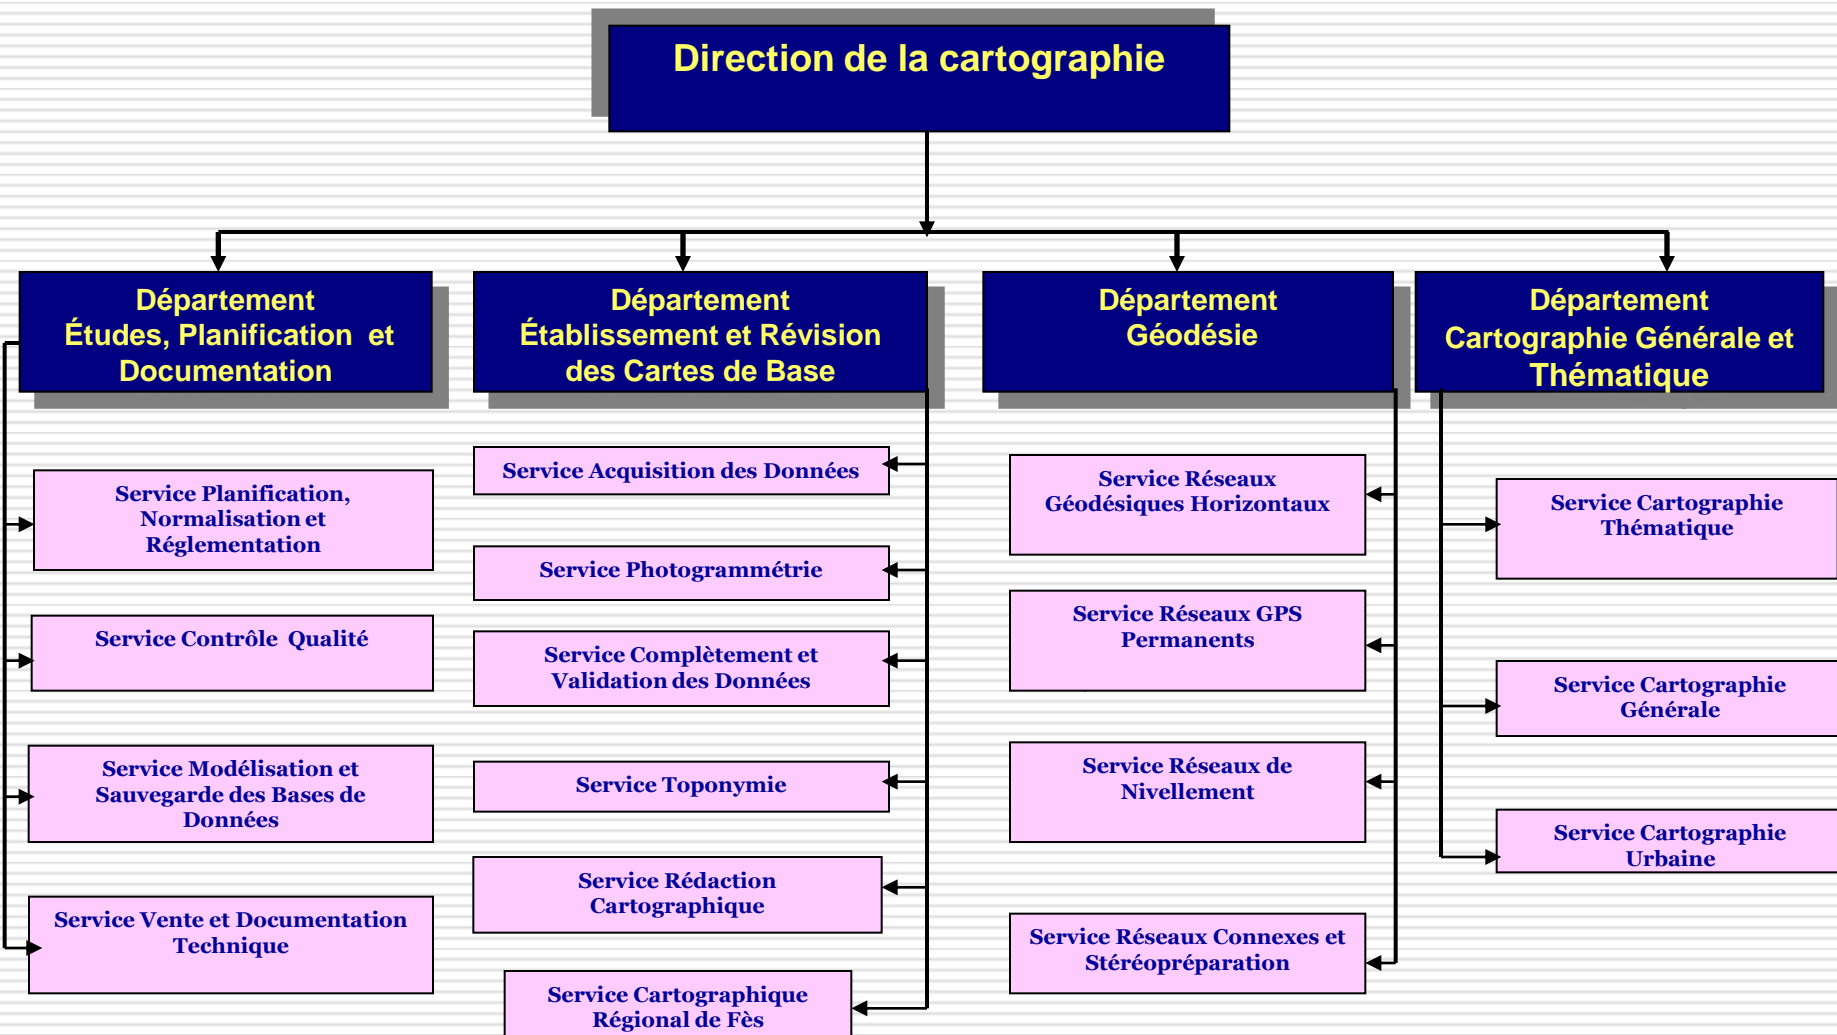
Direction de la cartographie

Département Études, Planification et Documentation

Département Établissement et Révision des Cartes de Base

Département Géodésie

Département Cartographie Générale et Thématique

Service Planification, Normalisation et Réglementation

Service Contrôle Qualité

Service Modélisation et Sauvegarde des Bases de Données

Service Vente et Documentation Technique

Service Acquisition des Données

Service Photogrammétrie

Service Complètement et Validation des Données

Service Toponymie

Service Rédaction Cartographique

Service Cartographique Régional de Fès

Service Réseaux Géodésiques Horizontaux

Service Réseaux GPS Permanents

Service Réseaux de Nivellement

Service Réseaux Connexes et Stéréopréparation

Service Cartographie Thématique

Service Cartographie Générale

Service Cartographie Urbaine